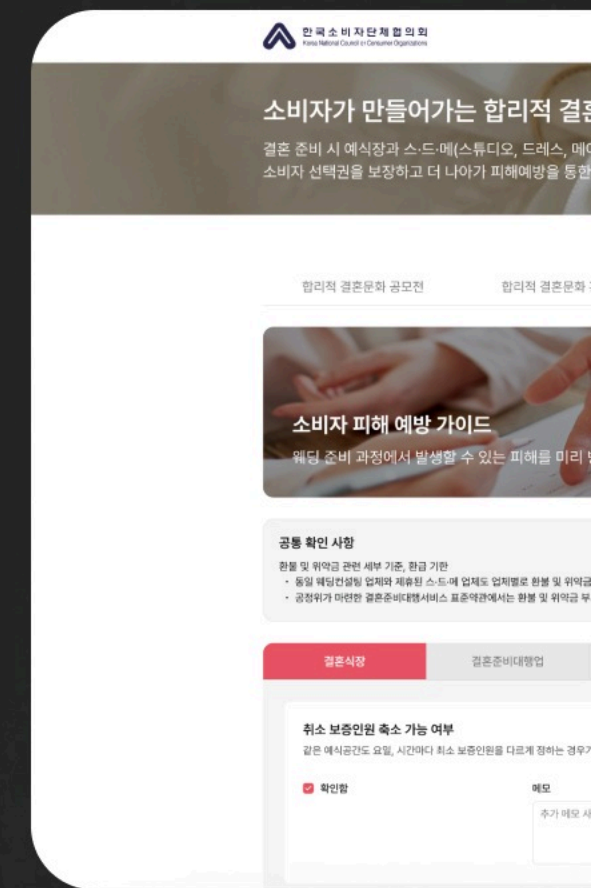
한국소비자단체협의회
Korea National Council on Consumer Organizations

소비자가 만들어가는 합리적 결혼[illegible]

결혼 준비 시 예식장과 스·드·메(스튜디오, 드레스, 메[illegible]
소비자 선택권을 보장하고 더 나아가 피해예방을 통한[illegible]

합리적 결혼문화 공모전

합리적 결혼문화 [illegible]

소비자 피해 예방 가이드

웨딩 준비 과정에서 발생할 수 있는 피해를 미리 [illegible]

공통 확인 사항

환불 및 위약금 관련 세부 기준, 환급 기한

· 동일 웨딩컨설팅 업체와 제휴된 스·드·메 업체도 업체별로 환불 및 위약금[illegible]

· 공정위가 마련한 결혼준비대행서비스 표준약관에서는 환불 및 위약금 부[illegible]

결혼식장

결혼준비대행업

취소 보증인원 축소 가능 여부

같은 예식공간도 요일, 시간마다 취소 보증인원을 다르게 정하는 경우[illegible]

확인함

메모

추가 메모 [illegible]